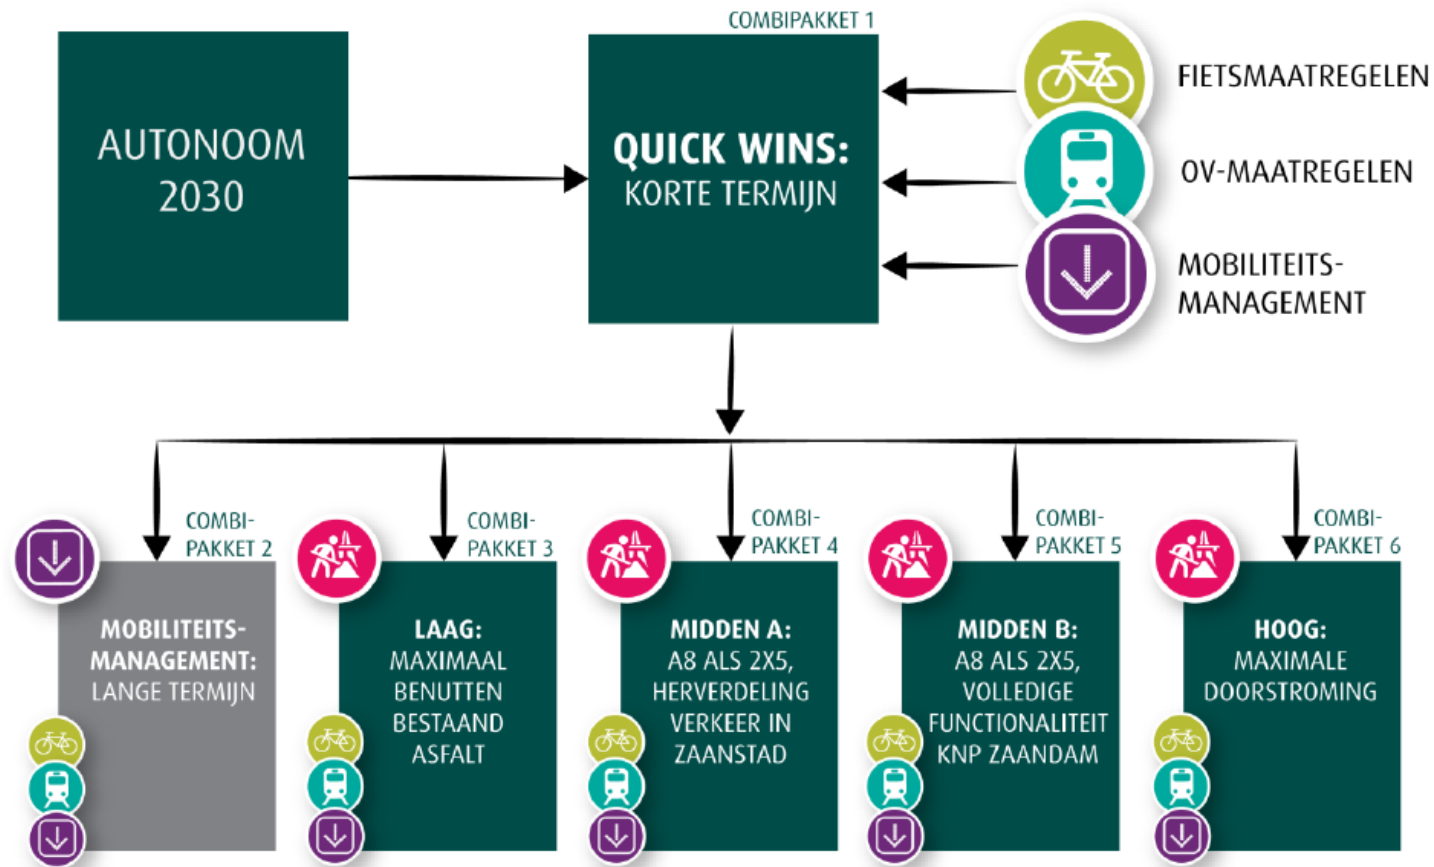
AUTONOOM 2030

COMBIPAKKET 1

QUICK WINS: KORTE TERMIJN

FIETSMAATREGELEN

OV-MAATREGELEN

MOBILITEITS-MANAGEMENT

COMBI-PAKKET 2

MOBILITEITS-MANAGEMENT: LANGE TERMIJN

COMBI-PAKKET 3

LAAG: MAXIMAAL BENUTTEN BESTAAND ASFALT

COMBI-PAKKET 4

MIDDEN A: A8 ALS 2X5, HERVERDELING VERKEER IN ZAANSTAD

COMBI-PAKKET 5

MIDDEN B: A8 ALS 2X5, VOLLEDIGE FUNCTIONALITEIT KNP ZAANDAM

COMBI-PAKKET 6

HOOG: MAXIMALE DOORSTROMING